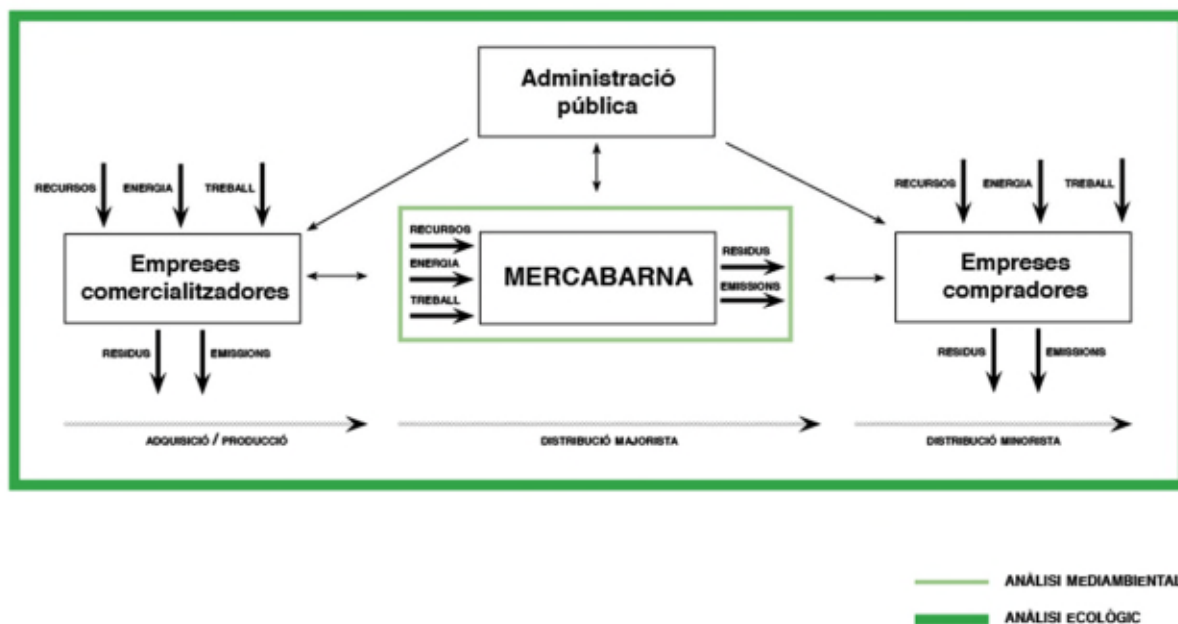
Administració pública

RECURSOS ENERGIA TREBALL

Empreses comercialitzadores

RESIDUS EMISSIONS

RECURSOS
ENERGIA
TREBALL

MERCABARNA

RESIDUS
EMISSIONS

RECURSOS ENERGIA TREBALL

Empreses compradores

RESIDUS EMISSIONS

ADQUISICIÓ / PRODUCCIÓ

DISTRIBUCIÓ MAJORISTA

DISTRIBUCIÓ MINORISTA

ANÀLISI MEDIAMBIENTAL

ANÀLISI ECOLÒGIC